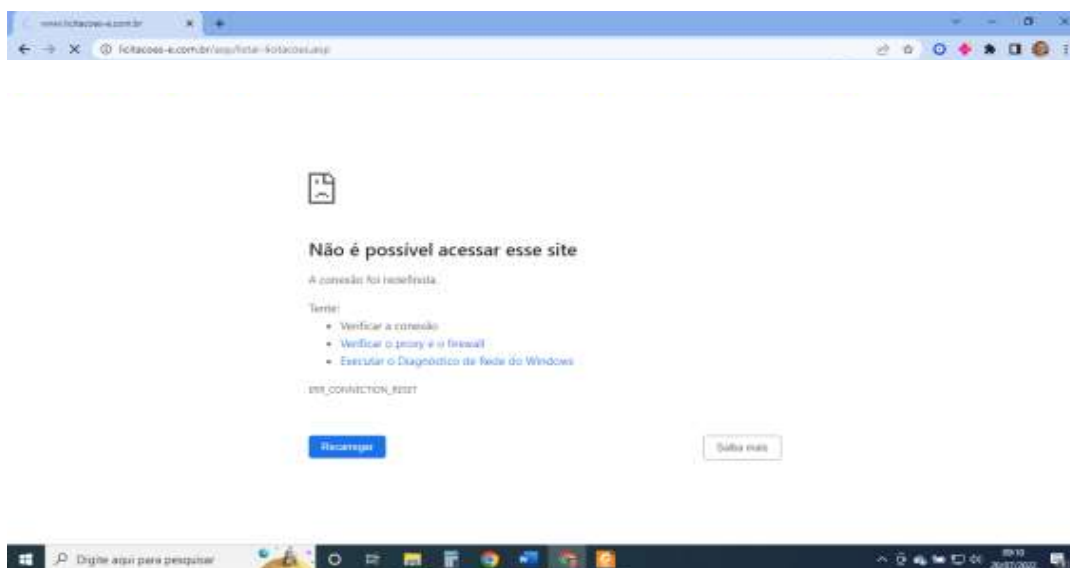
www.licitacoes-e.com.br

licitacoes-e.com.br/aop/listar-licitacoes.aop

Não é possível acessar esse site

A conexão foi redefinida.

Tente:
• Verificar a conexão
• Verificar o proxy e o firewall
• Executar o Diagnóstico de Rede do Windows

ERR_CONNECTION_RESET

Recarregar

Saiba mais

Digite aqui para pesquisar

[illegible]